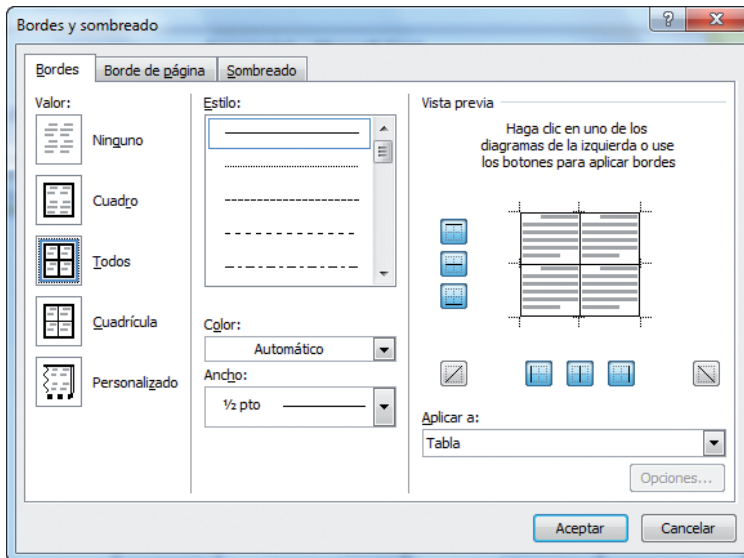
Bordes y sombreado

?

Bordes | Borde de página | Sombreado

Valor:

Ninguno

Cuadro

Todos

Cuadrícula

Personalizado

Estilo:

Color:

Automático

Ancho:

½ pto

Vista previa

Haga clic en uno de los diagramas de la izquierda o use los botones para aplicar bordes

Aplicar a:

Tabla

Opciones...

Aceptar

Cancelar